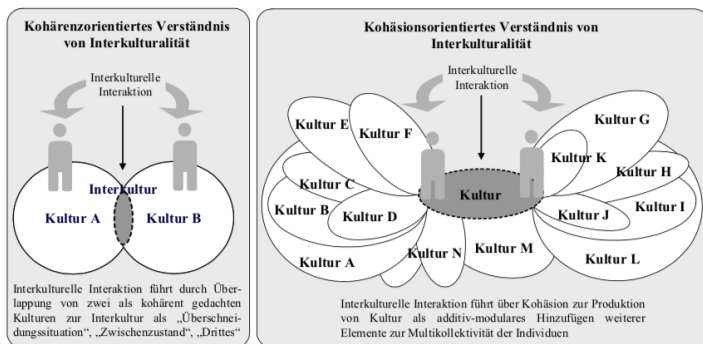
Kohärenzorientiertes Verständnis von Interkulturalität

Interkulturelle Interaktion

InterKultur

Kultur A

Kultur B

Interkulturelle Interaktion führt durch Überlappung von zwei als kohärent gedachten Kulturen zur Interkultur als „Überschneidungssituation“, „Zwischenzustand“, „Drittes“

Kohäsionsorientiertes Verständnis von Interkulturalität

Interkulturelle Interaktion

Kultur E

Kultur F

Kultur G

Kultur K

Kultur H

Kultur C

Kultur B

Kultur D

Kultur

Kultur J

Kultur I

Kultur A

Kultur N

Kultur M

Kultur L

Interkulturelle Interaktion führt über Kohäsion zur Produktion von Kultur als additiv-modulares Hinzufügen weiterer Elemente zur Multikollektivität der Individuen